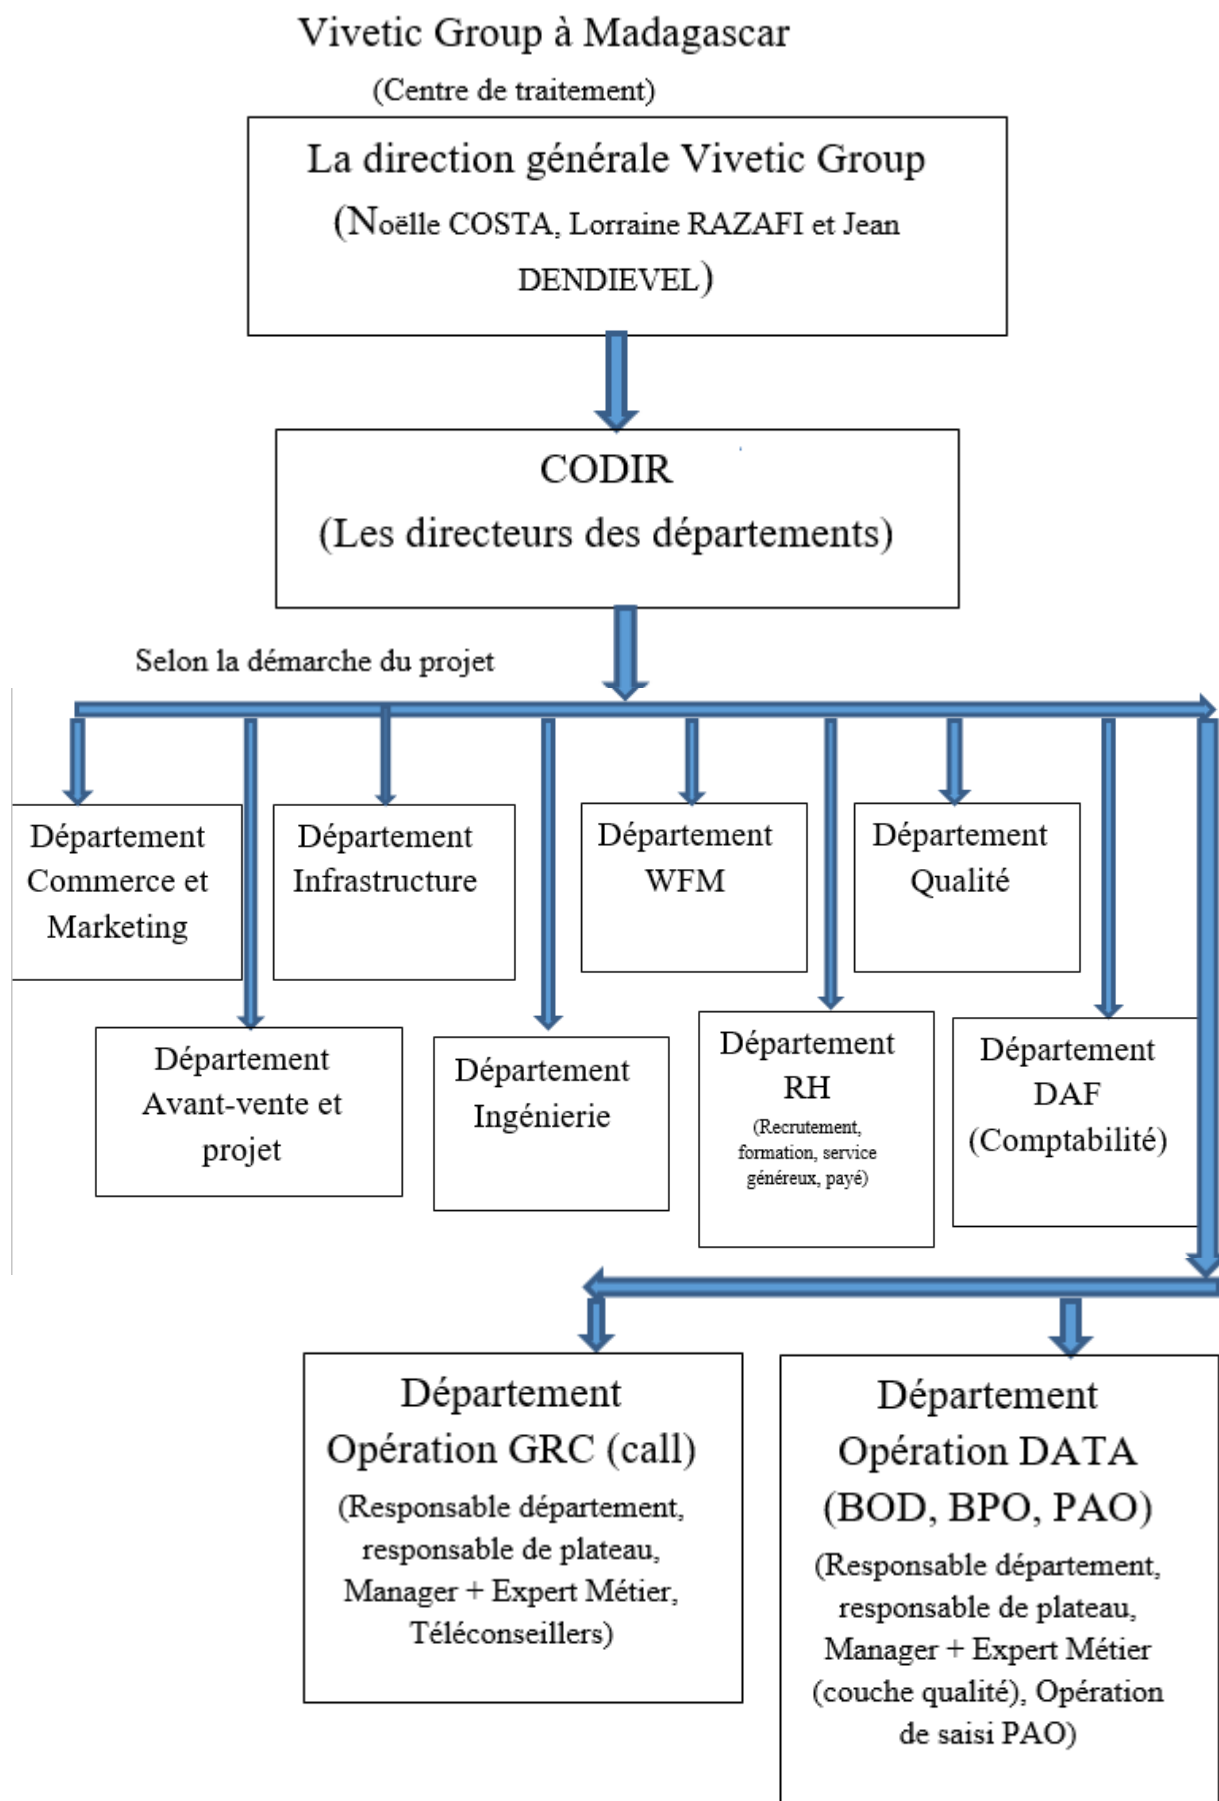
Vivetic Group à Madagascar

(Centre de traitement)

La direction générale Vivetic Group
(Noëlle COSTA, Lorraine RAZAFI et Jean DENDIEVEL)

CODIR
(Les directeurs des départements)

Selon la démarche du projet

Département Commerce et Marketing

Département Infrastructure

Département WFM

Département Qualité

Département Avant-vente et projet

Département Ingénierie

Département RH
(Recrutement, formation, service généreux, payé)

Département DAF
(Comptabilité)

Département Opération GRC (call)
(Responsable département, responsable de plateau, Manager + Expert Métier, Téléconseillers)

Département Opération DATA (BOD, BPO, PAO)
(Responsable département, responsable de plateau, Manager + Expert Métier (couche qualité), Opération de saisi PAO)